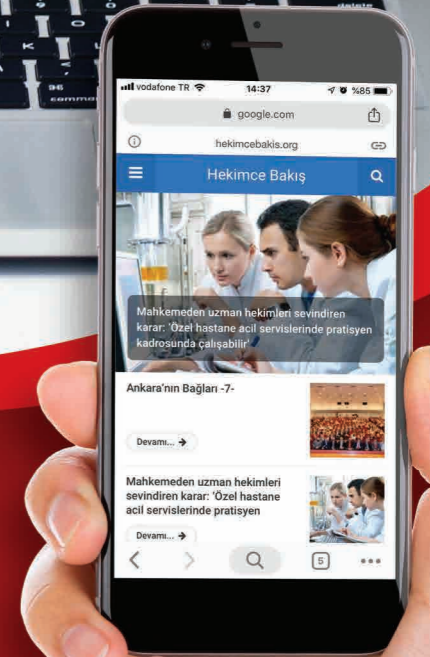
vodafone TR 14:37 %85

google.com

hekimcebakis.org

Hekimce Bakış

Mahkemeden uzman hekimleri sevindiren karar: 'Özel hastane acil servislerinde pratisyen kadrosunda çalışabilir'

Ankara'nın Bağları -7-

Devamı...

Mahkemeden uzman hekimleri sevindiren karar: 'Özel hastane acil servislerinde pratisyen

Devamı...

5